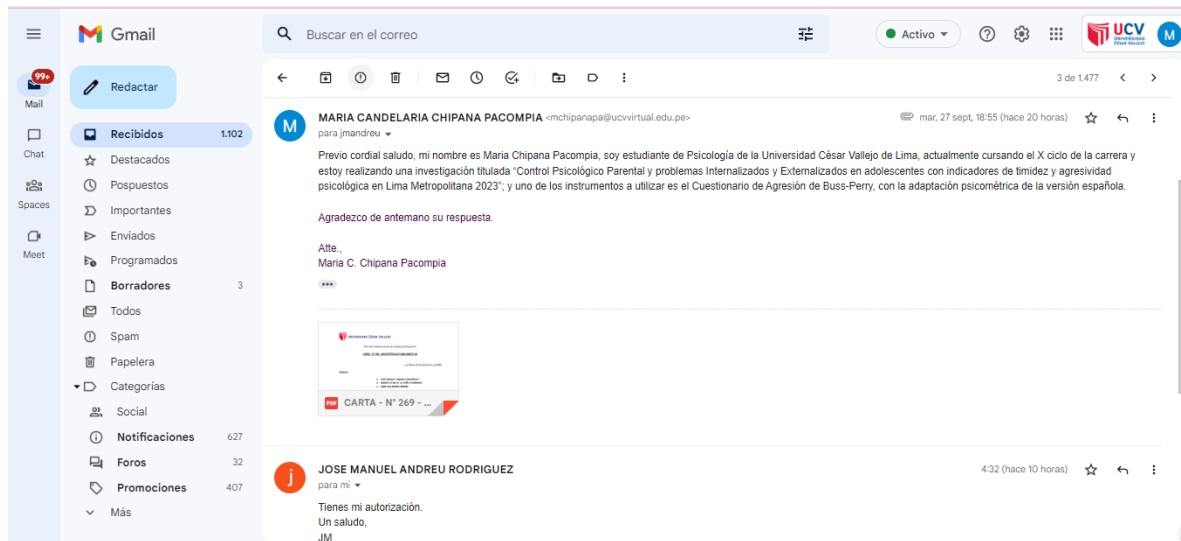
Gmail

Buscar en el correo

Activo

UCV UNIVERSIDAD CÉSAR VALLEJO

M

99+
Mail

Chat

Spaces

Meet

Redactar

Recibidos 1.102
Destacados
Pospuestos
Importantes
Enviados
Programados
Borradores 3
Todos
Spam
Papelera
Categorías
Social
Notificaciones 627
Foros 32
Promociones 407
Más

3 de 1.477

MARIA CANDELARIA CHIPANA PACOMPIA <mchipanapa@ucvvirtual.edu.pe>
para jmandreu

mar, 27 sept, 18:55 (hace 20 horas)

Previo cordial saludo, mi nombre es Maria Chipana Pacompia, soy estudiante de Psicología de la Universidad César Vallejo de Lima, actualmente cursando el X ciclo de la carrera y estoy realizando una investigación titulada "Control Psicológico Parental y problemas Internalizados y Externalizados en adolescentes con indicadores de timidez y agresividad psicológica en Lima Metropolitana 2023"; y uno de los instrumentos a utilizar es el Cuestionario de Agresión de Buss-Perry, con la adaptación psicométrica de la versión española.

Agradezco de antemano su respuesta.

Atte.,
Maria C. Chipana Pacompia

PDF CARTA - N° 269 - ...

JOSE MANUEL ANDREU RODRIGUEZ
para mí

4:32 (hace 10 horas)

Tienes mi autorización.
Un saludo,
JM